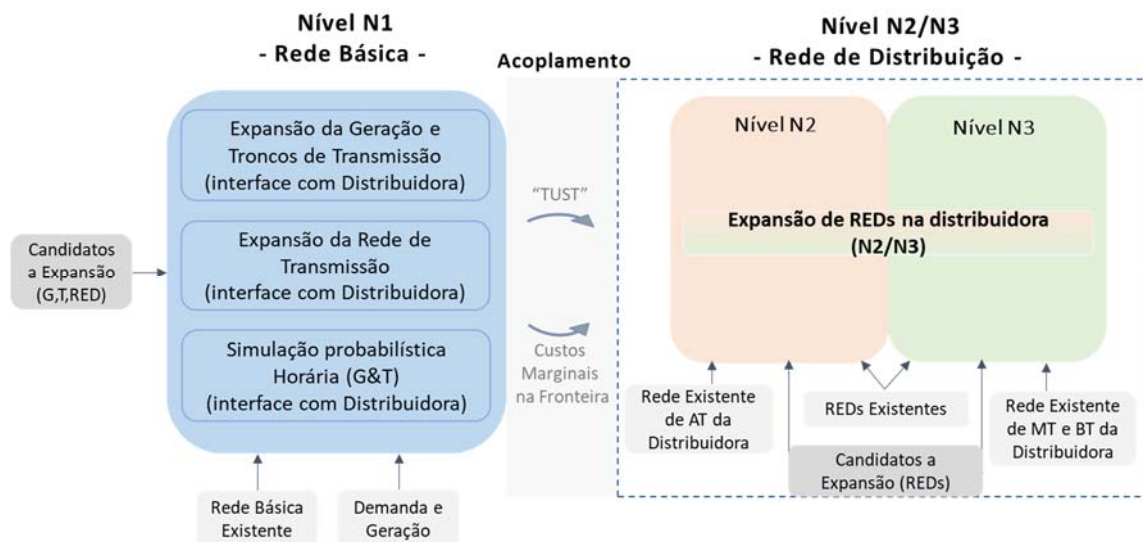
Nível N1
- Rede Básica -

Acoplamento

Nível N2/N3
- Rede de Distribuição -

Candidatos a Expansão (G,T,RED)

Expansão da Geração e Troncos de Transmissão (interface com Distribuidora)

Expansão da Rede de Transmissão (interface com Distribuidora)

Simulação probabilística Horária (G&T) (interface com Distribuidora)

Rede Básica Existente

Demanda e Geração

"TUST"

Custos Marginais na Fronteira

Nível N2

Nível N3

Expansão de REDs na distribuidora (N2/N3)

Rede Existente de AT da Distribuidora

REDs Existentes

Rede Existente de MT e BT da Distribuidora

Candidatos a Expansão (REDs)